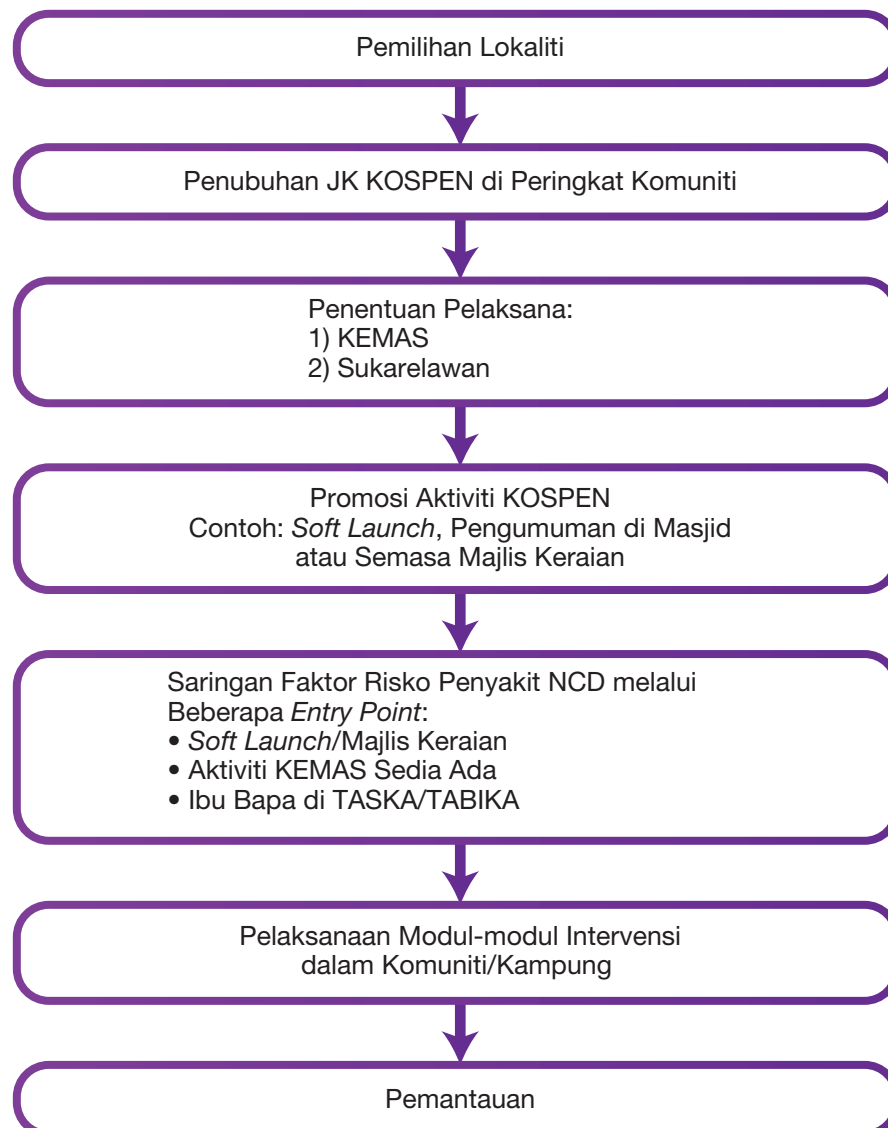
Pemilihan Lokaliti

Penubuhan JK KOSPEN di Peringkat Komuniti

Penentuan Pelaksana:
1) KEMAS
2) Sukarelawan

Promosi Aktiviti KOSPEN
Contoh: Soft Launch, Pengumuman di Masjid atau Semasa Majlis Keraian

Saringan Faktor Risko Penyakit NCD melalui Beberapa Entry Point:
• Soft Launch/Majlis Keraian
• Aktiviti KEMAS Sedia Ada
• Ibu Bapa di TASKA/TABIKA

Pelaksanaan Modul-modul Intervensi dalam Komuniti/Kampung

Pemantauan